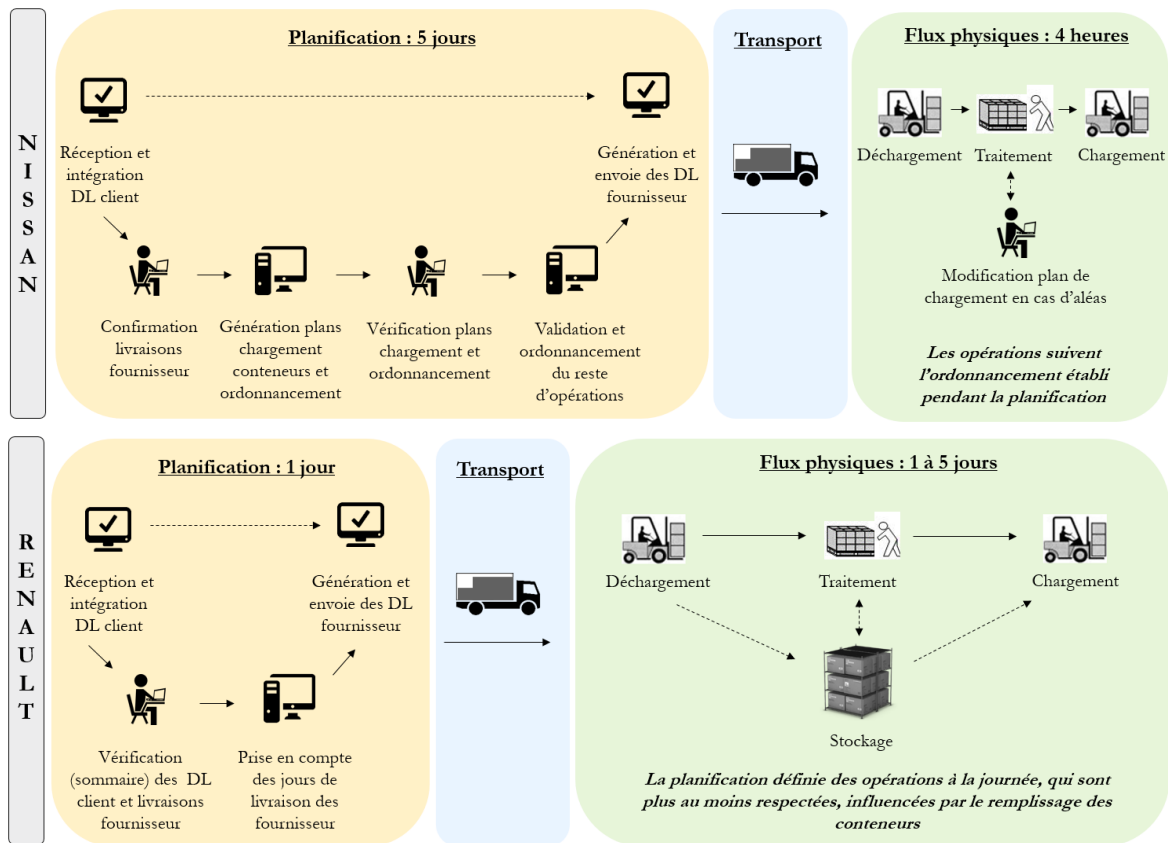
N I S S A N

Planification : 5 jours

Réception et intégration DL client

Génération et envoie des DL fournisseur

Confirmation livraisons fournisseur

Génération plans chargement conteneurs et ordonnancement

Vérification plans chargement et ordonnancement

Validation et ordonnancement du reste d'opérations

Transport

Flux physiques : 4 heures

Déchargement

Traitement

Chargement

Modification plan de chargement en cas d'aléas

Les opérations suivent l'ordonnancement établi pendant la planification

R E N A U L T

Planification : 1 jour

Réception et intégration DL client

Génération et envoie des DL fournisseur

Vérification (sommaire) des DL client et livraisons fournisseur

Prise en compte des jours de livraison des fournisseur

Transport

Flux physiques : 1 à 5 jours

Déchargement

Traitement

Chargement

Stockage

La planification définie des opérations à la journée, qui sont plus au moins respectées, influencées par le remplissage des conteneurs